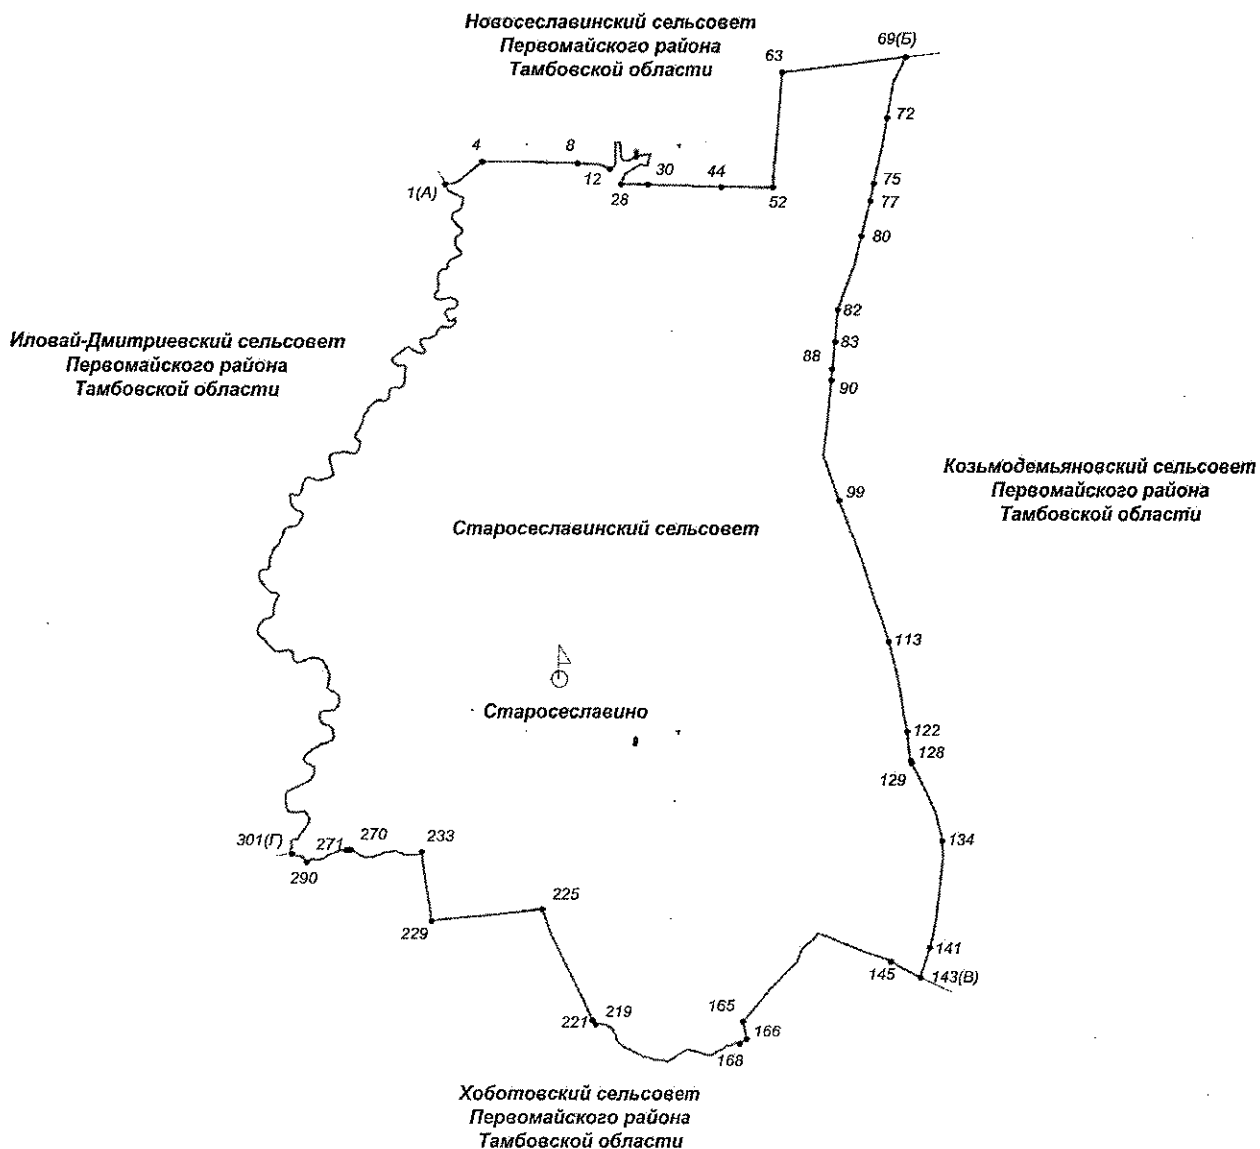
Новосеславинский сельсовет
Первомайского района
Тамбовской области

63
69(Б)
72
4
8
30
44
12
28
52
1(А)
75
77
80
82
83
88
90

Иловай-Дмитриевский сельсовет
Первомайского района
Тамбовской области

Козьмодемьяновский сельсовет
Первомайского района
Тамбовской области

99

Старосеславинский сельсовет

113

Старосеславино

122
128
129
134
301(Г)
271
270
233
290
225
229
141
145
143(В)
165
221
219
166
168

Хоботовский сельсовет
Первомайского района
Тамбовской области